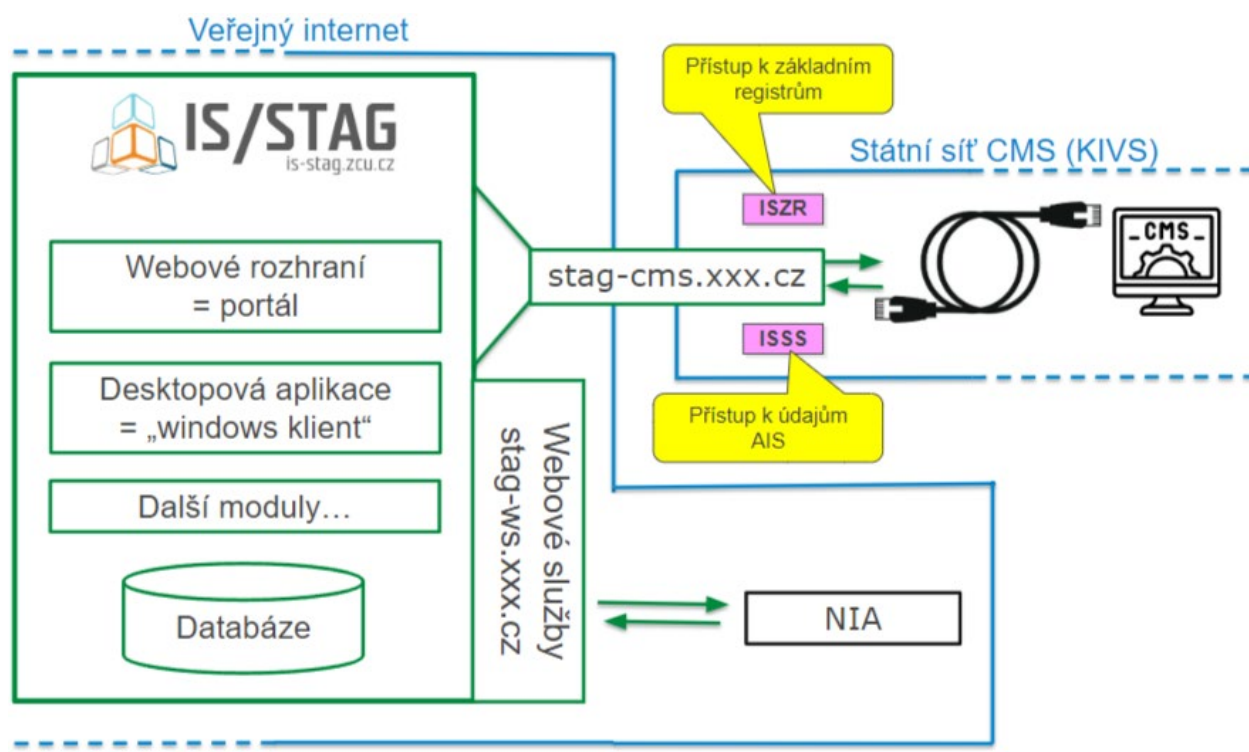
Veřejný internet

IS/STAG
is-stag.zcu.cz

Webové rozhraní
= portál

Desktopová aplikace
= „windows klient“

Další moduly…

Databáze

Webové služby
stag-ws.xxx.cz

Přístup k základním registrům

Státní síť CMS (KIVS)

ISZR

stag-cms.xxx.cz

CMS

ISSS

Přístup k údajům AIS

NIA